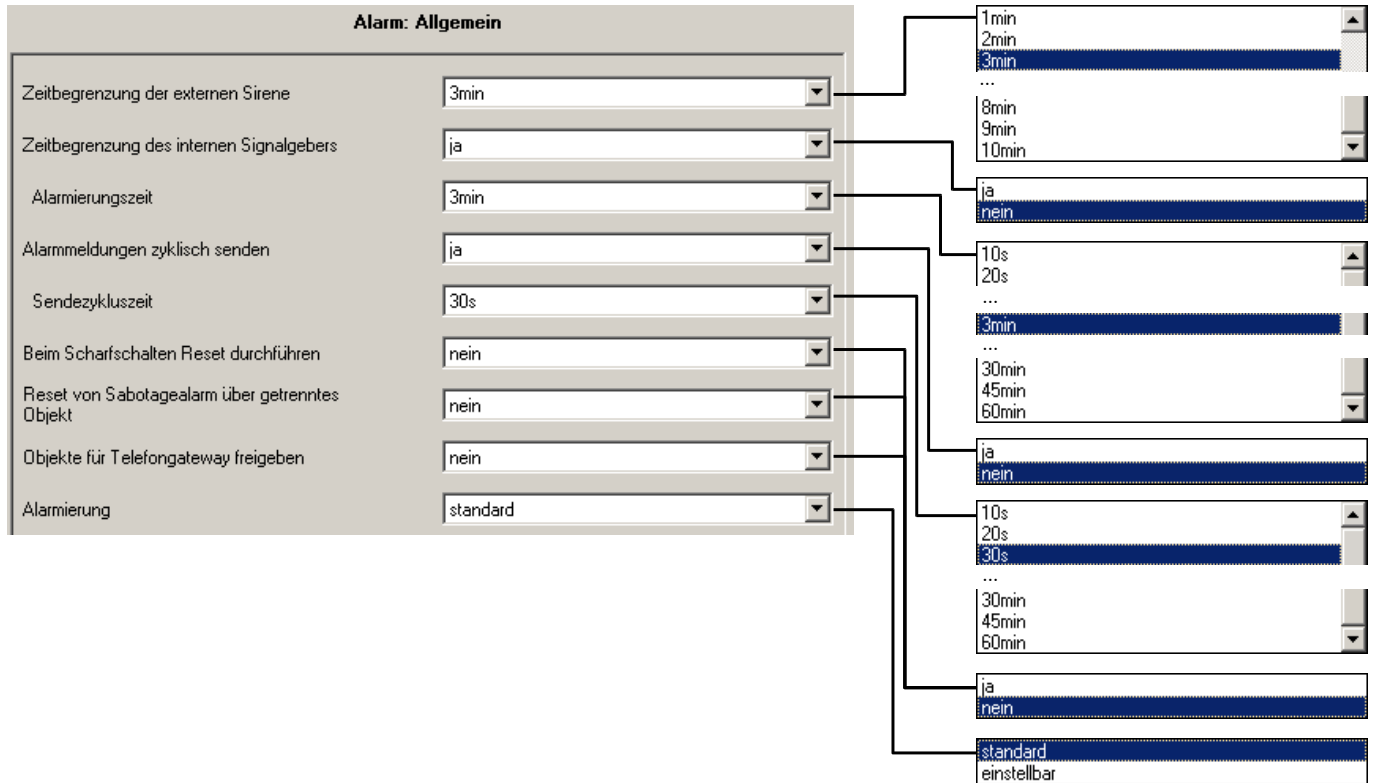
Alarm: Allgemein

Zeitbegrenzung der externen Sirene 3min

Zeitbegrenzung des internen Signalgebers ja

Alarmierungszeit 3min

Alarmmeldungen zyklisch senden ja

Sendezykluszeit 30s

Beim Scharfschalten Reset durchführen nein

Reset von Sabotagealarm über getrenntes Objekt nein

Objekte für Telefongateway freigeben nein

Alarmierung standard

1min
2min
3min
...
8min
9min
10min

ja
nein

10s
20s
...
3min
...
30min
45min
60min

ja
nein

10s
20s
30s
...
30min
45min
60min

ja
nein

standard
einstellbar